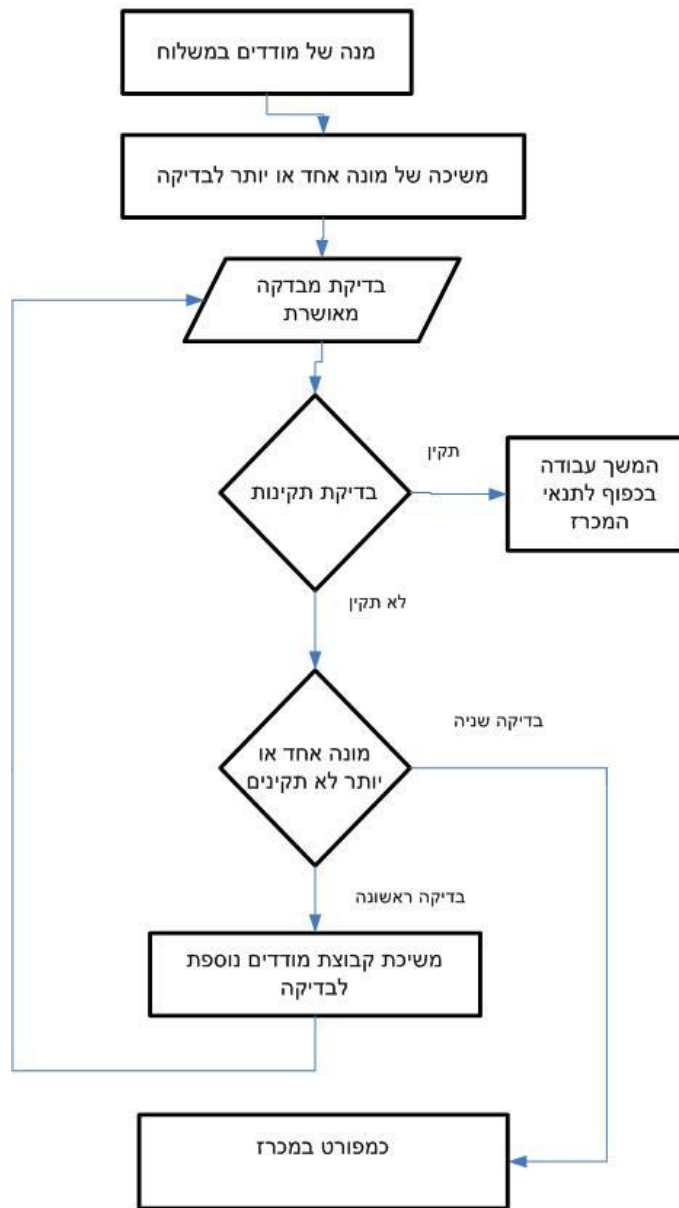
מנה של מודדים במשלוח

משיכה של מונה אחד או יותר לבדיקה

בדיקת מבדקה מאושרת

בדיקת תקינות

תקין

המשך עבודה בכפוף לתנאי המכרז

לא תקין

מונה אחד או יותר לא תקינים

בדיקה שניה

בדיקה ראשונה

משיכת קבוצת מודדים נוספת לבדיקה

כמפורט במכרז